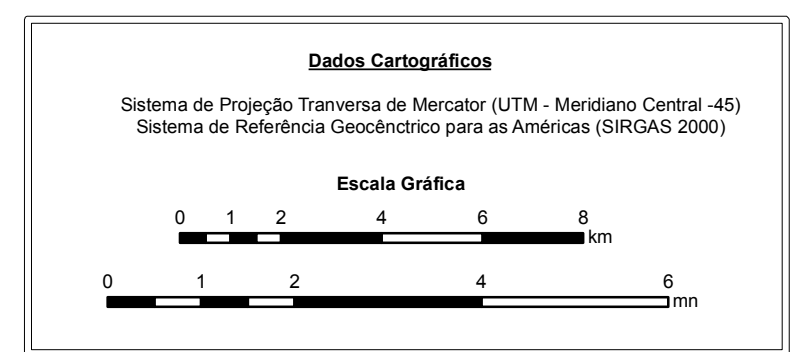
Dados Cartográficos

Sistema de Projeção Tranversa de Mercator (UTM - Meridiano Central -45)
Sistema de Referência Geocênctrico para as Américas (SIRGAS 2000)

Escala Gráfica

0 1 2 4 6 8
km

0 1 2 4 6
mn